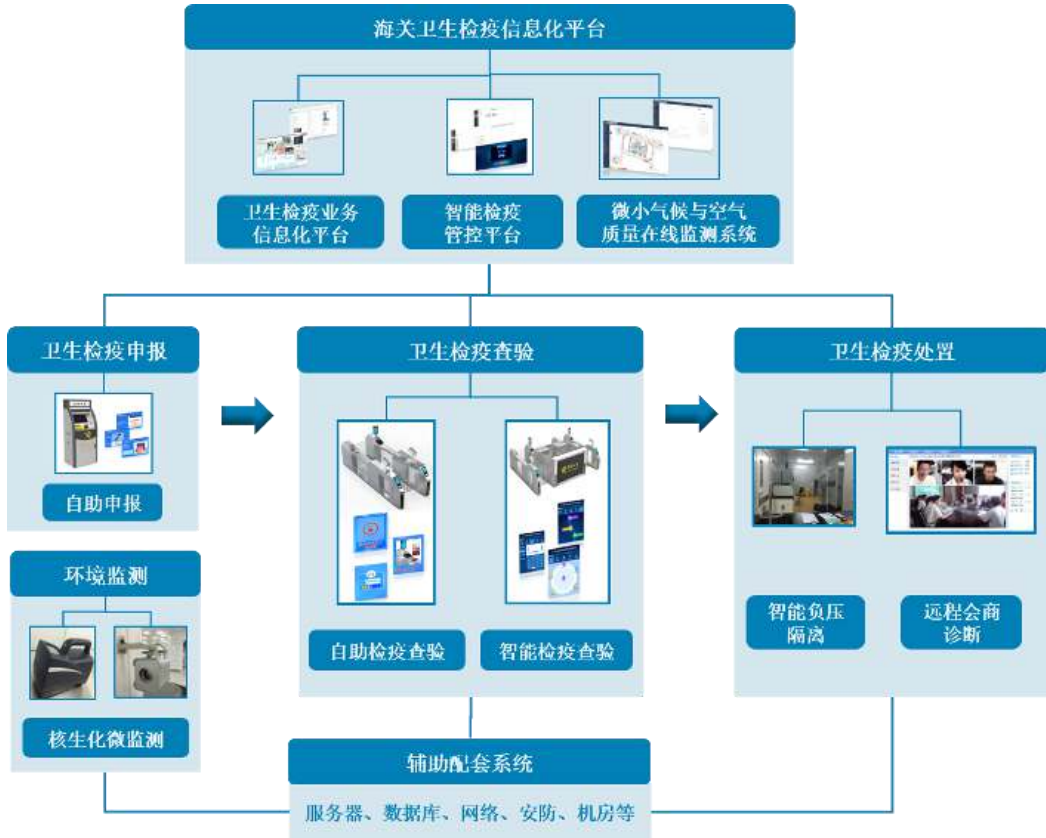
海关卫生检疫信息化平台

卫生检疫业务信息化平台

智能检疫管控平台

微小气候与空气质量在线监测系统

卫生检疫申报

自助申报

环境监测

核生化微监测

卫生检疫查验

自助检疫查验

智能检疫查验

卫生检疫处置

智能负压隔离

远程会商诊断

辅助配套系统

服务器、数据库、网络、安防、机房等